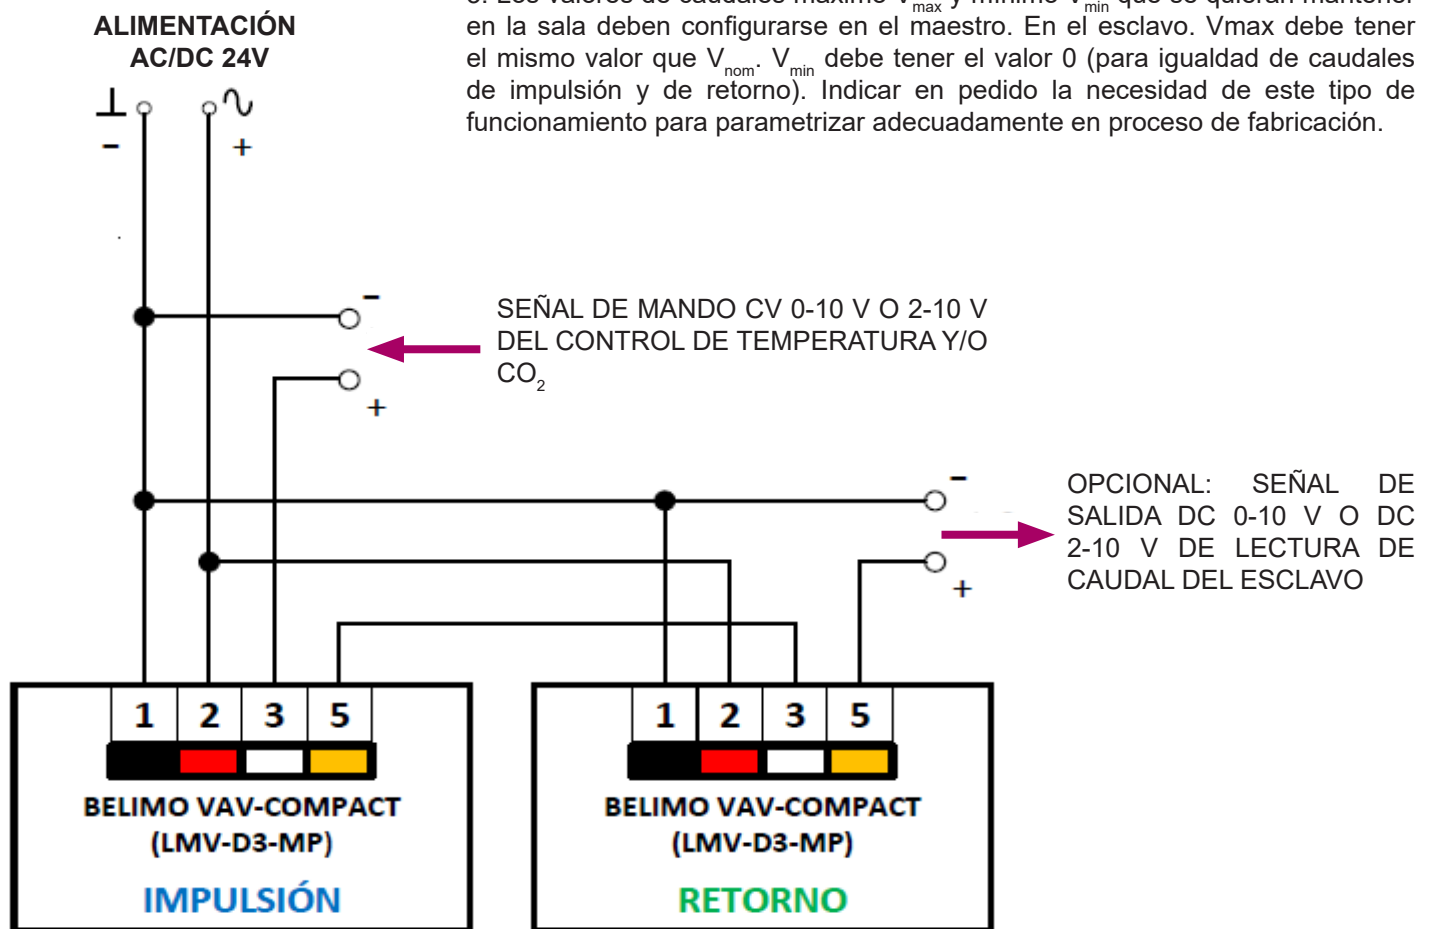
ALIMENTACIÓN
AC/DC 24V

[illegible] en la sala deben configurarse en el maestro. En el esclavo. Vmax debe tener el mismo valor que $V_{nom}$. $V_{min}$ debe tener el valor 0 (para igualdad de caudales de impulsión y de retorno). Indicar en pedido la necesidad de este tipo de funcionamiento para parametrizar adecuadamente en proceso de fabricación.

⊥ ∿
- +

SEÑAL DE MANDO CV 0-10 V O 2-10 V DEL CONTROL DE TEMPERATURA Y/O $CO_2$

-
+

OPCIONAL: SEÑAL DE SALIDA DC 0-10 V O DC 2-10 V DE LECTURA DE CAUDAL DEL ESCLAVO

-
+

1 2 3 5
BELIMO VAV-COMPACT
(LMV-D3-MP)
IMPULSIÓN

1 2 3 5
BELIMO VAV-COMPACT
(LMV-D3-MP)
RETORNO